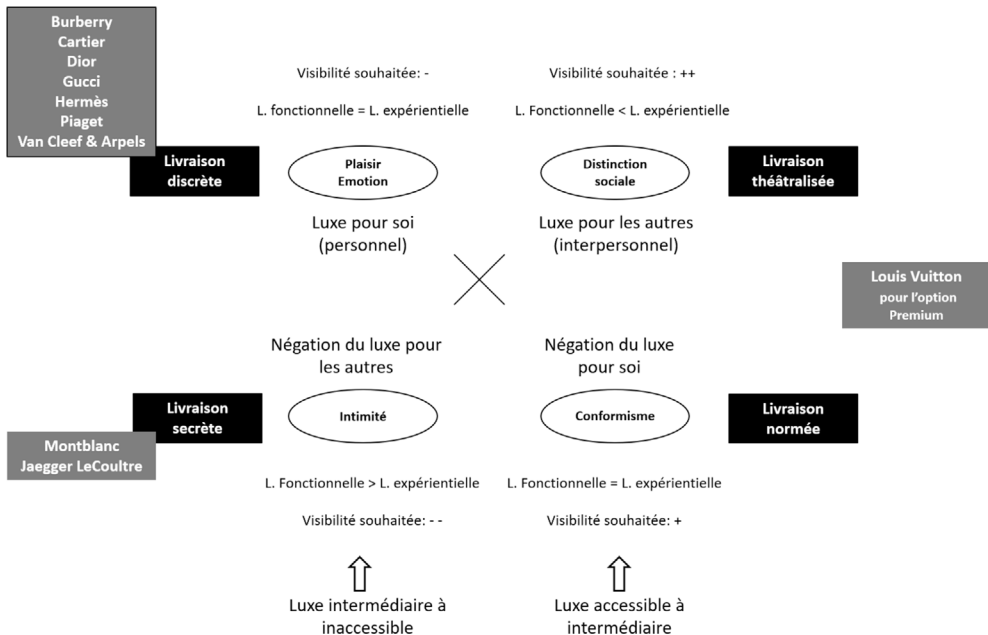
Burberry
Cartier
Dior
Gucci
Hermès
Piaget
Van Cleef & Arpels

Visibilité souhaitée: -

L. fonctionnelle = L. expérientielle

Visibilité souhaitée : ++

L. Fonctionnelle < L. expérientielle

Livraison discrète

Plaisir Emotion

Distinction sociale

Livraison théâtralisée

Luxe pour soi (personnel)

Luxe pour les autres (interpersonnel)

Louis Vuitton pour l'option Premium

Négation du luxe pour les autres

Négation du luxe pour soi

Livraison secrète

Intimité

Conformisme

Livraison normée

Montblanc
Jaegger LeCoultre

L. Fonctionnelle > L. expérientielle

L. Fonctionnelle = L. expérientielle

Visibilité souhaitée: - -

Visibilité souhaitée: +

Luxe intermédiaire à inaccessible

Luxe accessible à intermédiaire